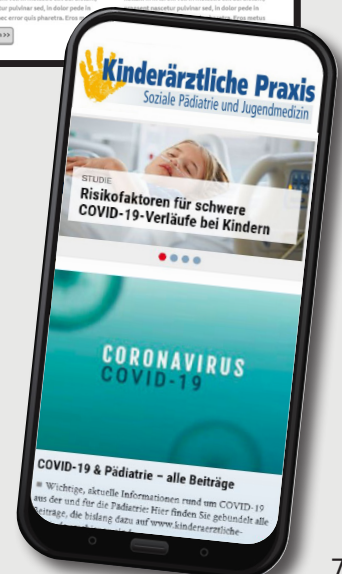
...ur pulvinar sed, in dolor pede in ...ac error quis pharetra. Eros ...

...nonummy nascetur pulvinar sed, in dolor pede in ... Eros metus

>>

Kinderärztliche Praxis
Soziale Pädiatrie und Jugendmedizin

STUDIE
Risikofaktoren für schwere COVID-19-Verläufe bei Kindern

CORONAVIRUS
COVID-19

COVID-19 & Pädiatrie – alle Beiträge

Wichtige, aktuelle Informationen rund um COVID-19 aus der und für die Pädiatrie: Hier finden Sie gebündelt alle Beiträge, die bislang dazu auf www.kinderaerztliche-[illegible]

7